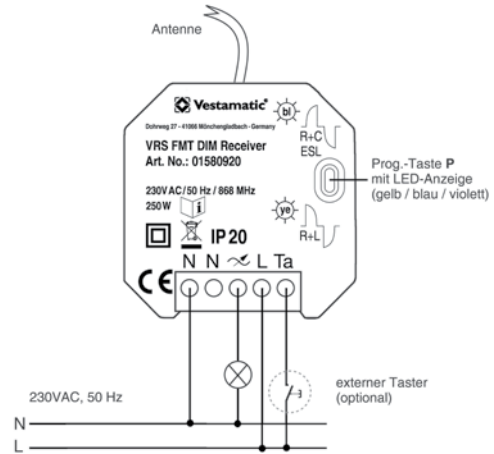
Antenne

Vestamatic

Dohrweg 27 - 41066 Mönchengladbach - Germany

VRS FMT DIM Receiver
Art. No.: 01580920

230V AC / 50 Hz / 868 MHz
250 W

IP 20

CE

bl

R+C
ESL

ye

R+L

Prog.-Taste **P**
mit LED-Anzeige
(gelb / blau / violett)

N N ~ L Ta

230VAC, 50 Hz

N

L

externer Taster
(optional)